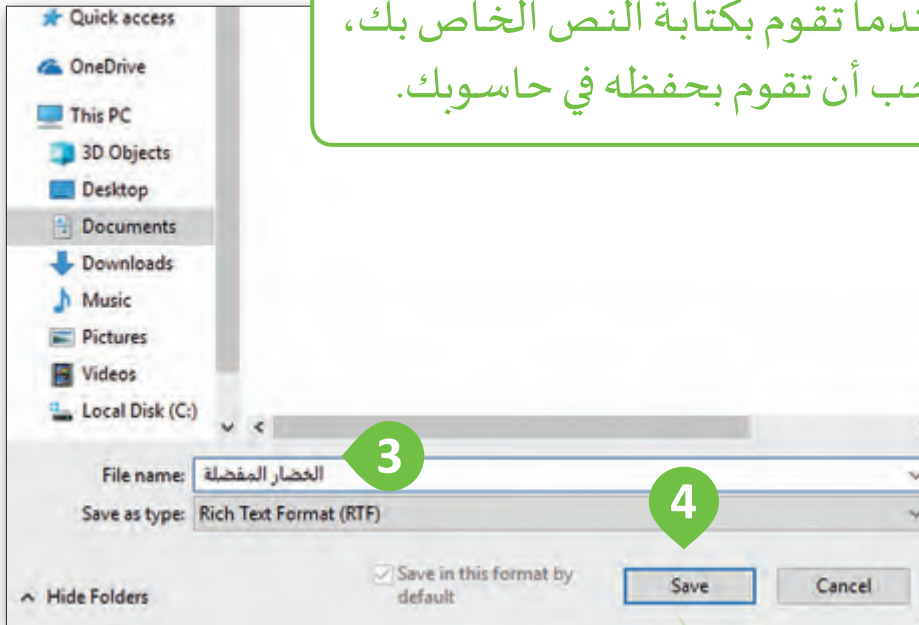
ندما تقوم بكتابة النص الخاص بك، ب أن تقوم بحفظه في حاسوبك.

Quick access
OneDrive
This PC
3D Objects
Desktop
Documents
Downloads
Music
Pictures
Videos
Local Disk (C:)

3
File name: الخضار المفضلة
4
Save as type: Rich Text Format (RTF)

Hide Folders
Save in this format by default
Save
Cancel